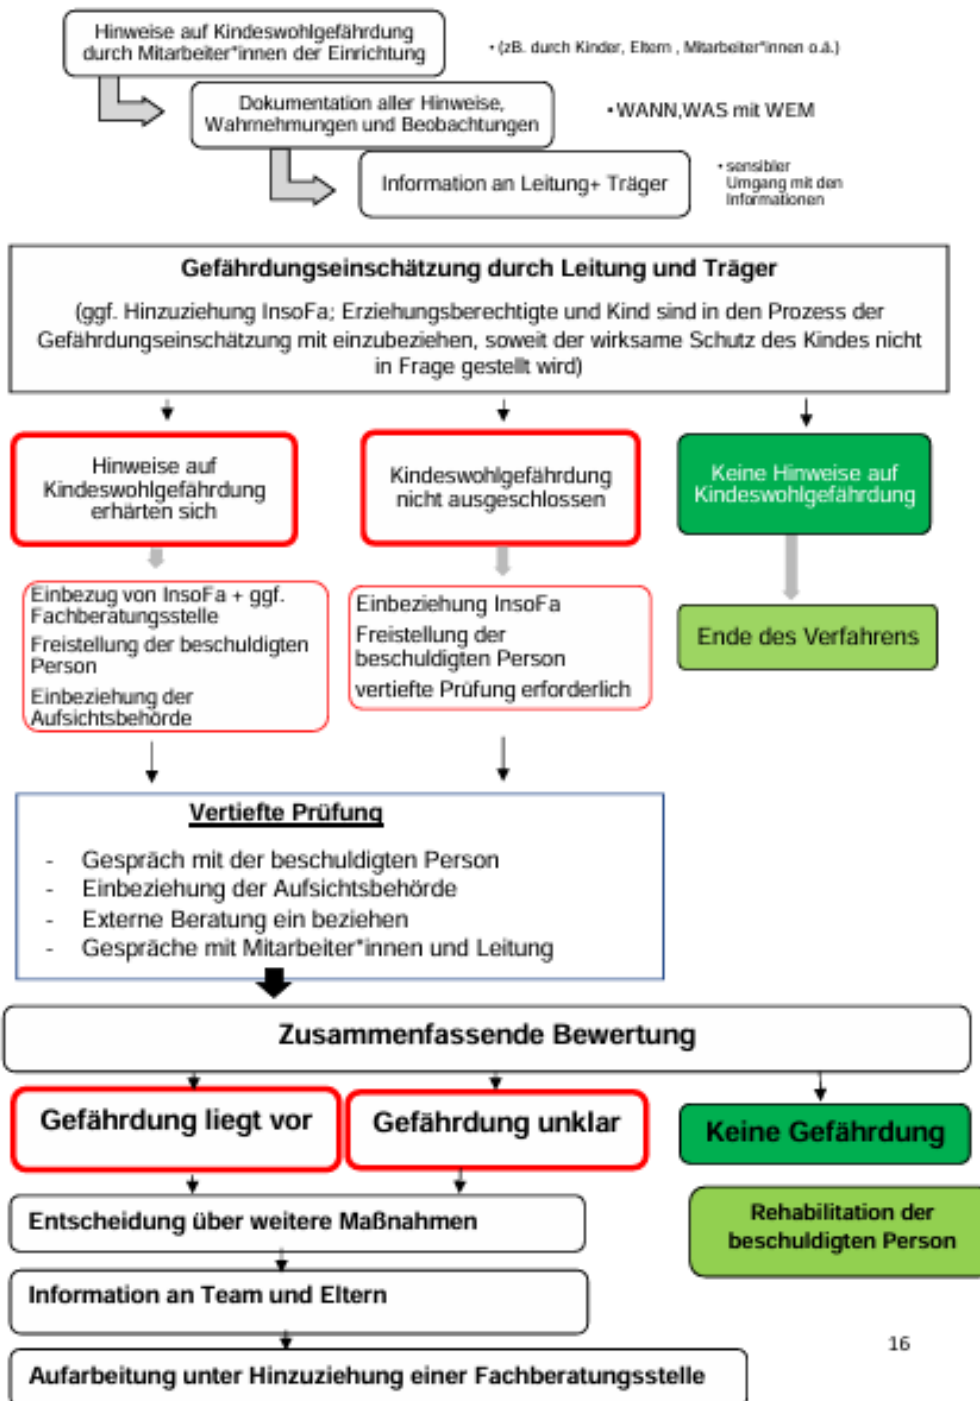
Hinweise auf Kindeswohlgefährdung durch Mitarbeiter*innen der Einrichtung

• (zB. durch Kinder, Eltern , Mitarbeiter*innen o.ä.)

Dokumentation aller Hinweise, Wahrnehmungen und Beobachtungen

• WANN,WAS mit WEM

Information an Leitung+ Träger

• sensibler Umgang mit den Informationen

Gefährdungseinschätzung durch Leitung und Träger

(ggf. Hinzuziehung InsoFa; Erziehungsberechtigte und Kind sind in den Prozess der Gefährdungseinschätzung mit einzubeziehen, soweit der wirksame Schutz des Kindes nicht in Frage gestellt wird)

Hinweise auf Kindeswohlgefährdung erhärten sich

Kindeswohlgefährdung nicht ausgeschlossen

Keine Hinweise auf Kindeswohlgefährdung

Einbezug von InsoFa + ggf. Fachberatungsstelle
Freistellung der beschuldigten Person
Einbeziehung der Aufsichtsbehörde

Einbeziehung InsoFa
Freistellung der beschuldigten Person
vertiefte Prüfung erforderlich

Ende des Verfahrens

Vertiefte Prüfung

- Gespräch mit der beschuldigten Person
- Einbeziehung der Aufsichtsbehörde
- Externe Beratung ein beziehen
- Gespräche mit Mitarbeiter*innen und Leitung

Zusammenfassende Bewertung

Gefährdung liegt vor

Gefährdung unklar

Keine Gefährdung

Entscheidung über weitere Maßnahmen

Rehabilitation der beschuldigten Person

Information an Team und Eltern

16

Aufarbeitung unter Hinzuziehung einer Fachberatungsstelle